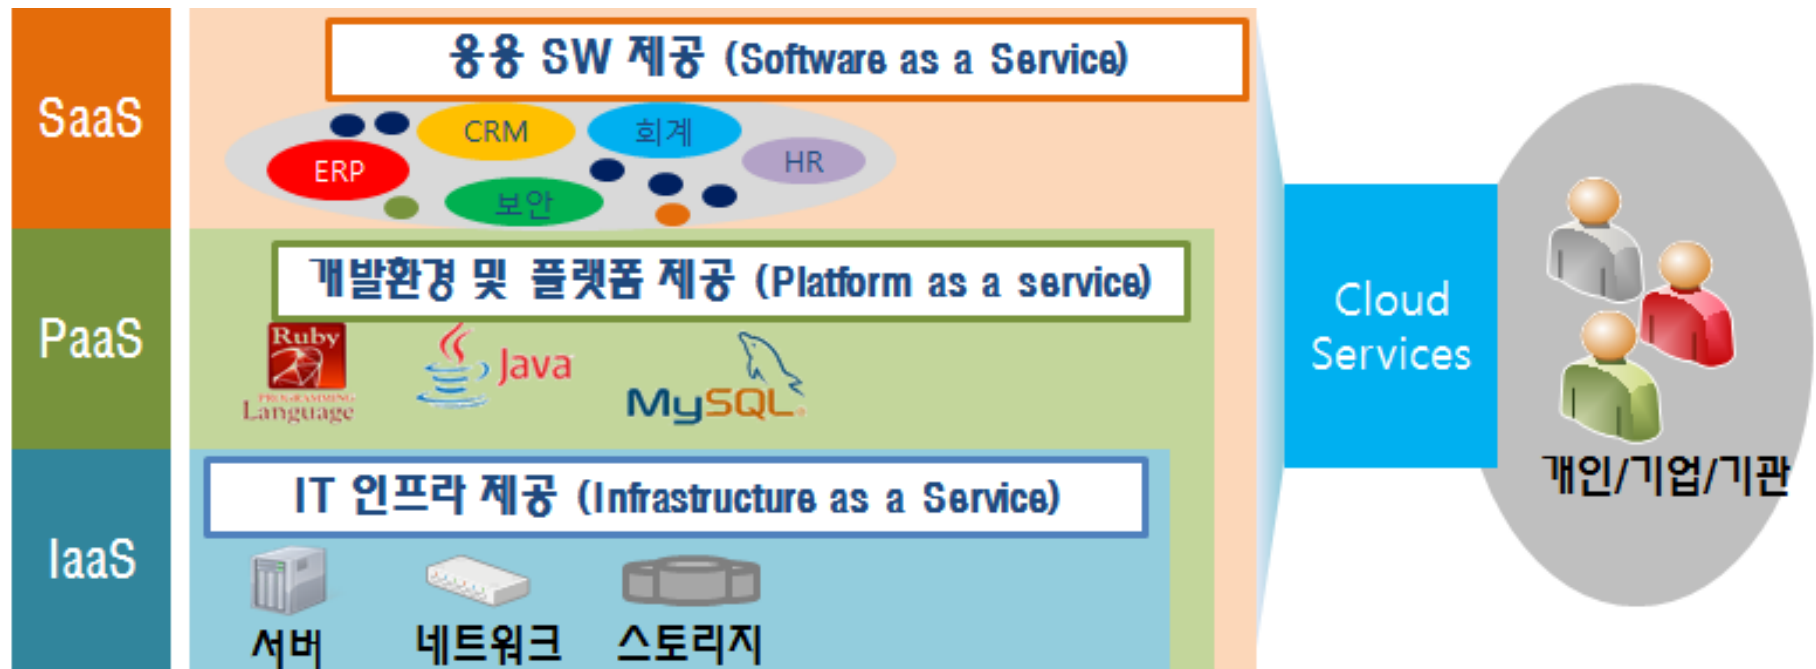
SaaS

응용 SW 제공 (Software as a Service)

CRM 회계 ERP HR 보안

PaaS

개발환경 및 플랫폼 제공 (Platform as a service)

Ruby PROGRAMMING Language

Java

MySQL

IaaS

IT 인프라 제공 (Infrastructure as a Service)

서버 네트워크 스토리지

Cloud Services

개인/기업/기관